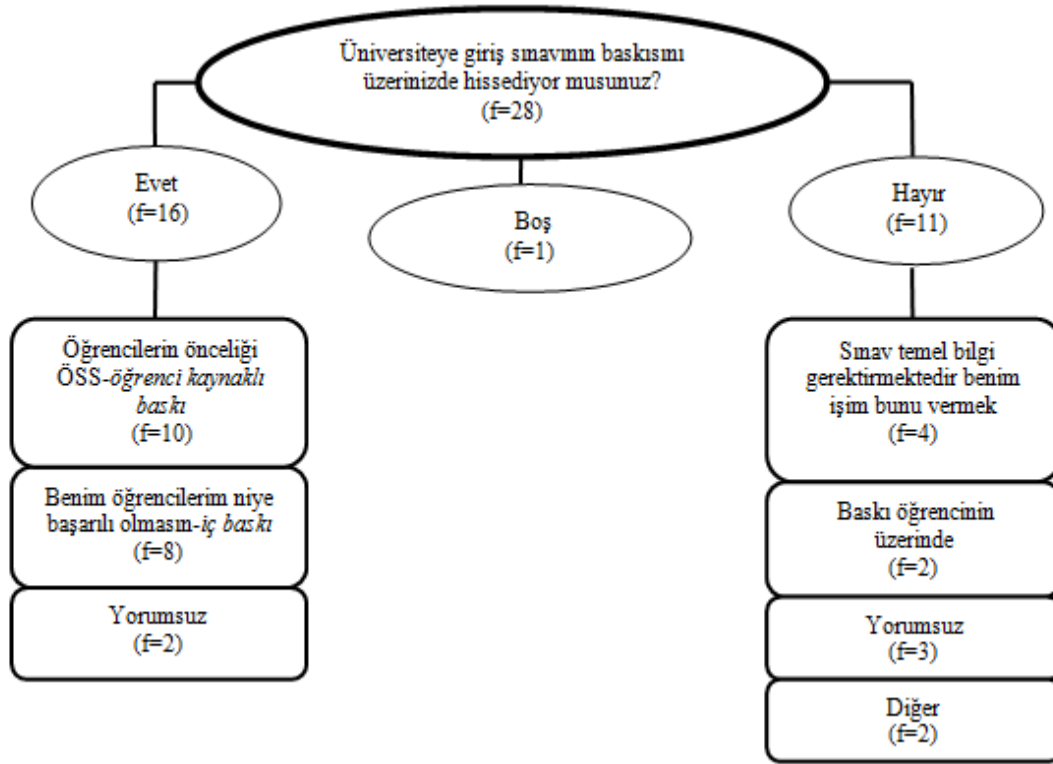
Üniversiteye giriş sınavının baskısını üzerinizde hissediyor musunuz? (f=28)

Evet
(f=16)

Boş
(f=1)

Hayır
(f=11)

Öğrencilerin önceliği ÖSS-öğrenci kaynaklı baskı
(f=10)

Benim öğrencilerim niye başarılı olmasın-iç baskı
(f=8)

Yorumsuz
(f=2)

Sınav temel bilgi gerektirmektedir benim işim bunu vermek
(f=4)

Baskı öğrencinin üzerinde
(f=2)

Yorumsuz
(f=3)

Diğer
(f=2)